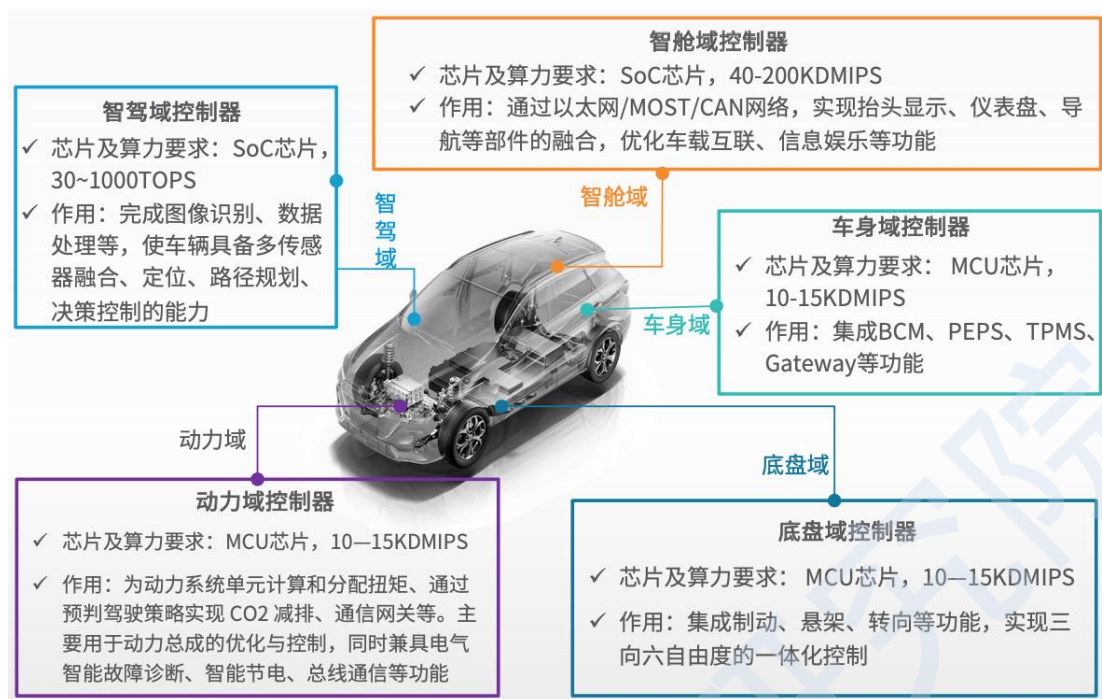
智舱域控制器
✓ 芯片及算力要求：SoC芯片，40-200KDMIPS
✓ 作用：通过以太网/MOST/CAN网络，实现抬头显示、仪表盘、导航等部件的融合，优化车载互联、信息娱乐等功能

智驾域控制器
✓ 芯片及算力要求：SoC芯片，30~1000TOPS
✓ 作用：完成图像识别、数据处理等，使车辆具备多传感器融合、定位、路径规划、决策控制的能力

智驾域

智舱域

车身域控制器
✓ 芯片及算力要求： MCU芯片，10-15KDMIPS
✓ 作用：集成BCM、PEPS、TPMS、Gateway等功能

车身域

动力域

底盘域

动力域控制器
✓ 芯片及算力要求：MCU芯片，10—15KDMIPS
✓ 作用：为动力系统单元计算和分配扭矩、通过预判驾驶策略实现 CO2 减排、通信网关等。主要用于动力总成的优化与控制，同时兼具电气智能故障诊断、智能节电、总线通信等功能

底盘域控制器
✓ 芯片及算力要求： MCU芯片，10—15KDMIPS
✓ 作用：集成制动、悬架、转向等功能，实现三向六自由度的一体化控制